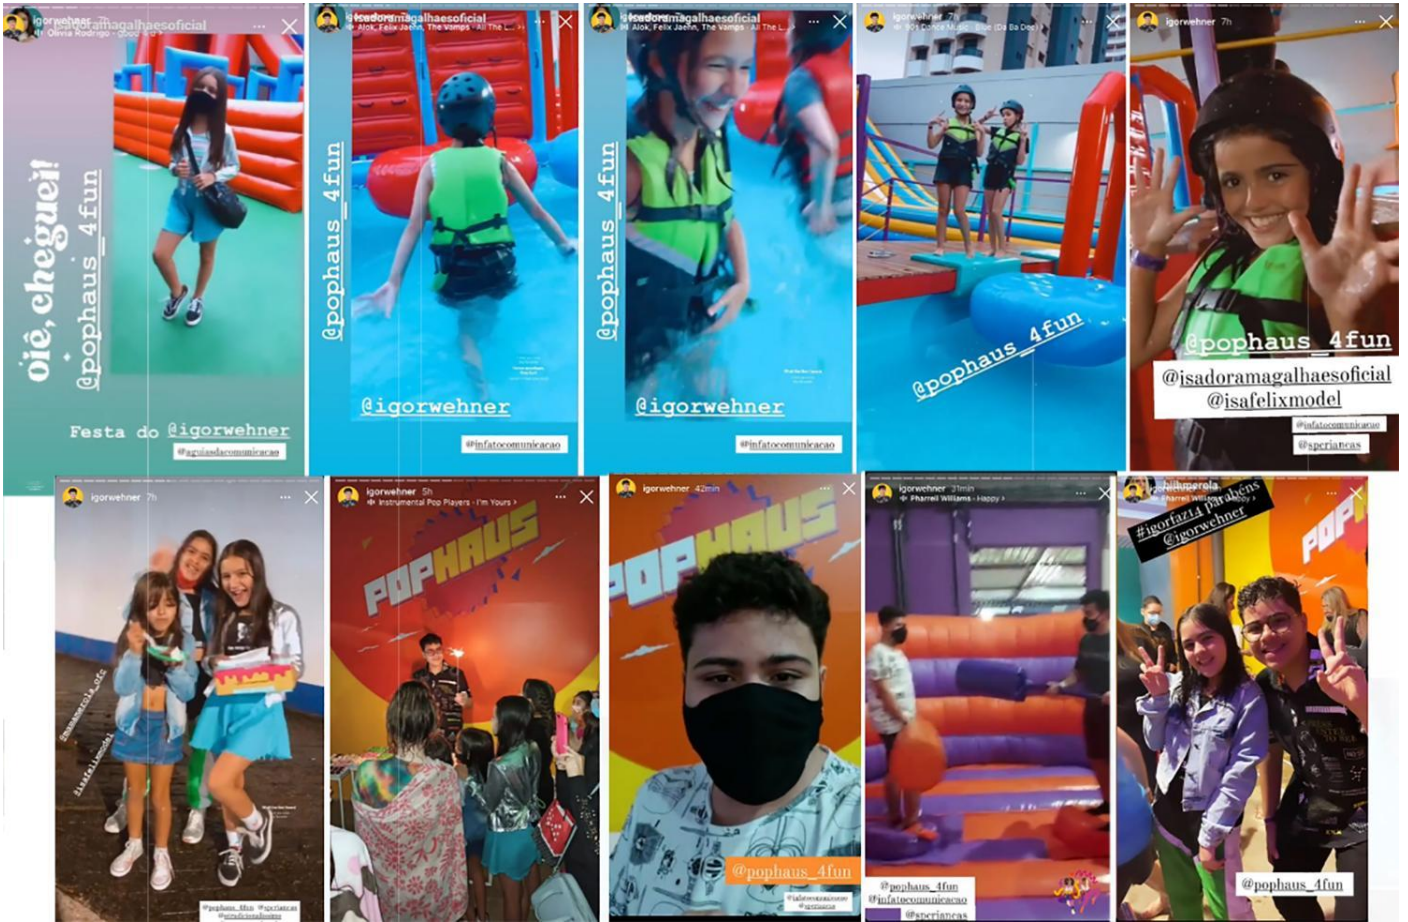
igorwehner isadoramagalhaesoficial
Olivia Rodrigo · good 4 u
oiê, cheguei!
@pophaus_4fun
Festa do @igorwehner
@aguiasdacomunicacao

isadoramagalhaesoficial
Alok, Felix Jaehn, The Vamps · All The L...
@pophaus_4fun
@igorwehner
@infatocomunicacao

isadoramagalhaesoficial
Alok, Felix Jaehn, The Vamps · All The L...
@pophaus_4fun
@igorwehner
@infatocomunicacao

igorwehner 7h
Dance Music · Blue (Da Ba Dee)
@pophaus_4fun

igorwehner 7h
@pophaus_4fun
@isadoramagalhaesoficial
@isafelixmodel
@infatocomunicacao
@sperianeas

igorwehner 7h
@pophaus_4fun @sperianeas
@infatocomunicacao

igorwehner 5h
Instrumental Pop Players · I'm Yours
POPHAUS

igorwehner 42min
POPHAUS
@pophaus_4fun

igorwehner 31min
Pharrell Williams · Happy
@pophaus_4fun
@infatocomunicacao
@sperianeas

Pharrell Williams · Happy
#igorfaz14 parabéns
@igorwehner
@pophaus_4fun